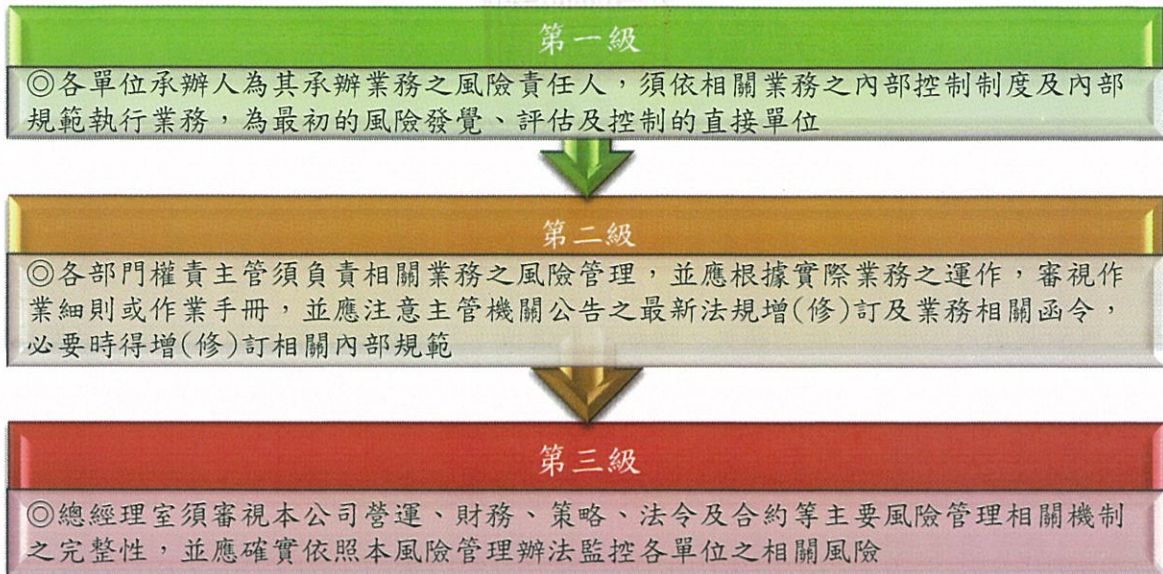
第一級

◎各單位承辦人為其承辦業務之風險責任人，須依相關業務之內部控制制度及內部規範執行業務，為最初的風險發覺、評估及控制的直接單位

第二級

◎各部門權責主管須負責相關業務之風險管理，並應根據實際業務之運作，審視作業細則或作業手冊，並應注意主管機關公告之最新法規增(修)訂及業務相關函令，必要時得增(修)訂相關內部規範

第三級

◎總經理室須審視本公司營運、財務、策略、法令及合約等主要風險管理相關機制之完整性，並應確實依照本風險管理辦法監控各單位之相關風險